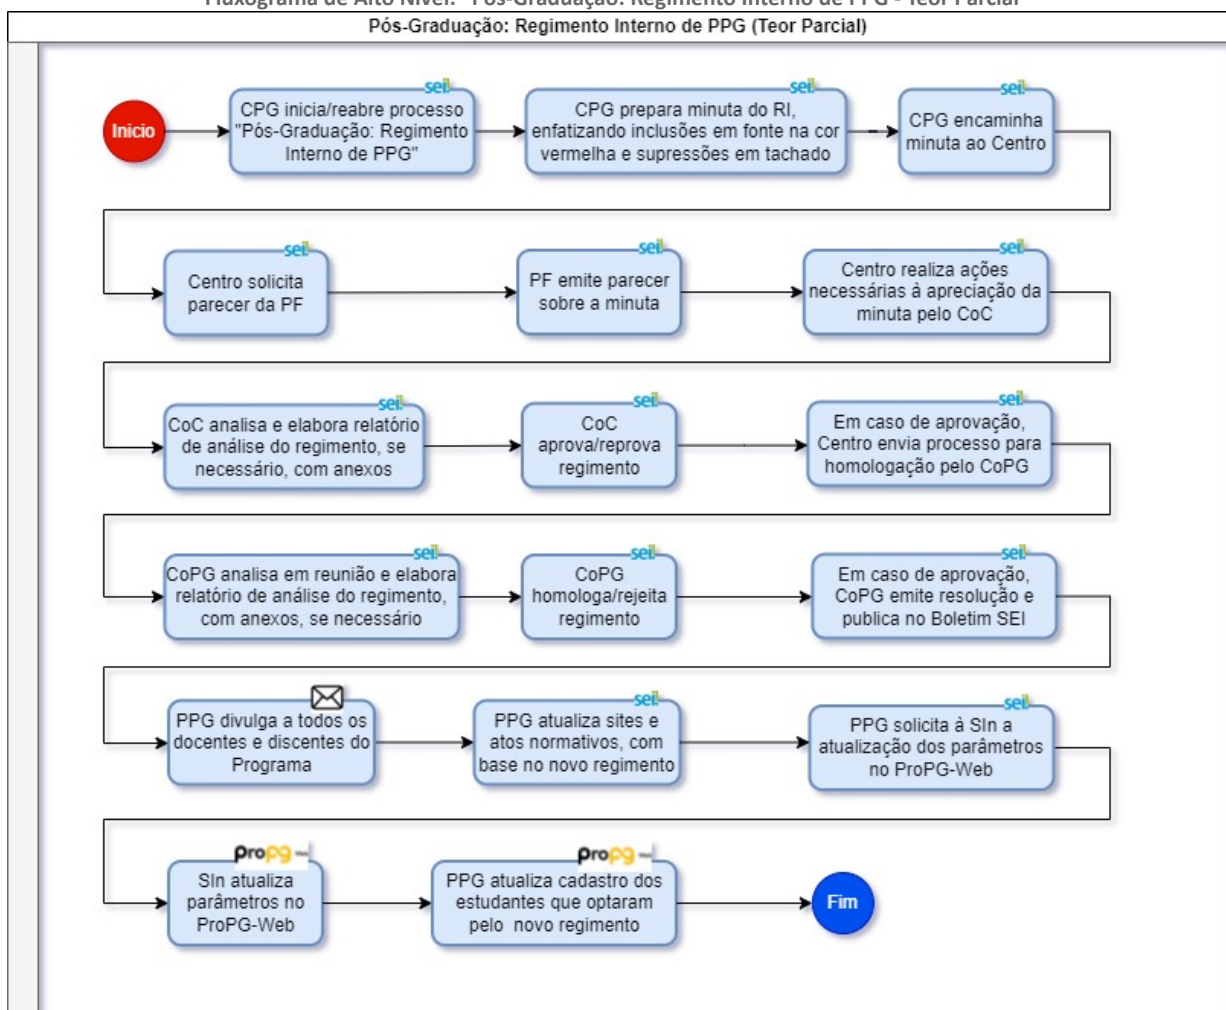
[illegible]

Pós-Graduação: Regimento Interno de PPG (Teor Parcial)

Início

sei!
CPG inicia/reabre processo "Pós-Graduação: Regimento Interno de PPG"

sei!
CPG prepara minuta do RI, enfatizando inclusões em fonte na cor vermelha e supressões em tachado

sei!
CPG encaminha minuta ao Centro

sei!
Centro solicita parecer da PF

sei!
PF emite parecer sobre a minuta

sei!
Centro realiza ações necessárias à apreciação da minuta pelo CoC

sei!
CoC analisa e elabora relatório de análise do regimento, se necessário, com anexos

sei!
CoC aprova/reprova regimento

sei!
Em caso de aprovação, Centro envia processo para homologação pelo CoPG

sei!
CoPG analisa em reunião e elabora relatório de análise do regimento, com anexos, se necessário

sei!
CoPG homologa/rejeita regimento

sei!
Em caso de aprovação, CoPG emite resolução e publica no Boletim SEI

PPG divulga a todos os docentes e discentes do Programa

sei!
PPG atualiza sites e atos normativos, com base no novo regimento

sei!
PPG solicita à SIn a atualização dos parâmetros no ProPG-Web

propg
SIn atualiza parâmetros no ProPG-Web

propg
PPG atualiza cadastro dos estudantes que optaram pelo novo regimento

Fim